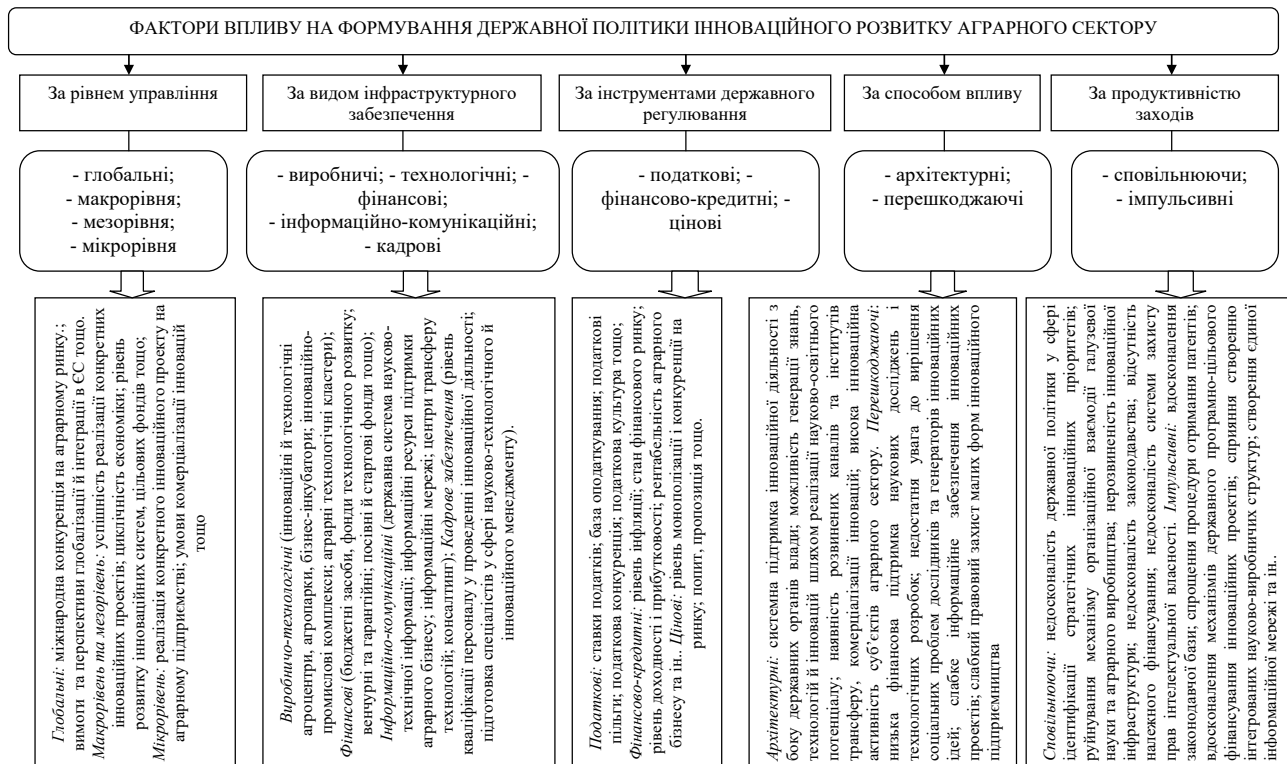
ФАКТОРИ ВПЛИВУ НА ФОРМУВАННЯ ДЕРЖАВНОЇ ПОЛІТИКИ ІННОВАЦІЙНОГО РОЗВИТКУ АГРАРНОГО СЕКТОРУ

За рівнем управління

- глобальні;
- макрорівня;
- мезорівня;
- мікрорівня

Глобальні: міжнародна конкуренція на аграрному ринку; вимоги та перспективи глобалізації й інтеграції в ЄС тощо. Макрорівень та мезорівень: успішність реалізації конкретних інноваційних проектів; циклічність економіки; рівень розвитку інноваційних систем, цільових фондів тощо; Мікрорівень: реалізація конкретного інноваційного проекту на аграрному підприємстві; умови комерціалізації інновацій тощо

За видом інфраструктурного забезпечення

- виробничі; - технологічні; - фінансові;
- інформаційно-комунікаційні;
- кадрові

Виробничо-технологічні (інноваційні й технологічні агроцентри, агропарки, бізнес-інкубатори; інноваційно-промислові комплекси; аграрні технологічні кластери); Фінансові (бюджетні засоби, фонди технологічного розвитку; венчурні та гарантійні; посівні й стартові фонди тощо); Інформаційно-комунікаційні (державна система науково-технічної інформації; інформаційні ресурси підтримки аграрного бізнесу; інформаційні мережі; центри трансферу технологій; консалтинг); Кадрове забезпечення (рівень кваліфікації персоналу у проведенні інноваційної діяльності; підготовка спеціалістів у сфері науково-технологічного й інноваційного менеджменту).

За інструментами державного регулювання

- податкові; - фінансово-кредитні; - цінові

Податкові: ставки податків; база оподаткування; податкові пільги; податкова конкуренція; податкова культура тощо; Фінансово-кредитні: рівень інфляції; стан фінансового ринку; рівень доходності і прибутковості; рентабельність аграрного бізнесу та ін.. Цінові: рівень монополізації і конкуренції на ринку; попит, пропозиція тощо.

За способом впливу

- архітектурні;
- перешкоджаючі

Архітектурні: системна підтримка інноваційної діяльності з боку державних органів влади; можливість генерації знань, технологій й інновацій шляхом реалізації науково-освітнього потенціалу; наявність розвинених каналів та інститутів трансферу, комерціалізації інновацій; висока інноваційна активність суб'єктів аграрного сектору. Перешкоджаючі: низька фінансова підтримка наукових досліджень і технологічних розробок; недостатня увага до вирішення соціальних проблем дослідників та генераторів інноваційних ідей; слабке інформаційне забезпечення інноваційних проектів; слабкий правовий захист малих форм інноваційного підприємництва

За продуктивністю заходів

- сповільнюючи;
- імпульсивні

Сповільнюючі: недосконалість державної політики у сфері ідентифікації стратегічних інноваційних пріоритетів; руйнування механізму організаційної взаємодії галузевої науки та аграрного виробництва; нерозвиненість інноваційної інфраструктури; недосконалість законодавства; відсутність належного фінансування; недосконалість системи захисту прав інтелектуальної власності. Імпульсивні: вдосконалення законодавчої бази; спрощення процедури отримання патентів; вдосконалення механізмів державного програмно-цільового фінансування інноваційних проектів; сприяння створенню інтегрованих науково-виробничих структур; створення єдиної інформаційної мережі та ін.